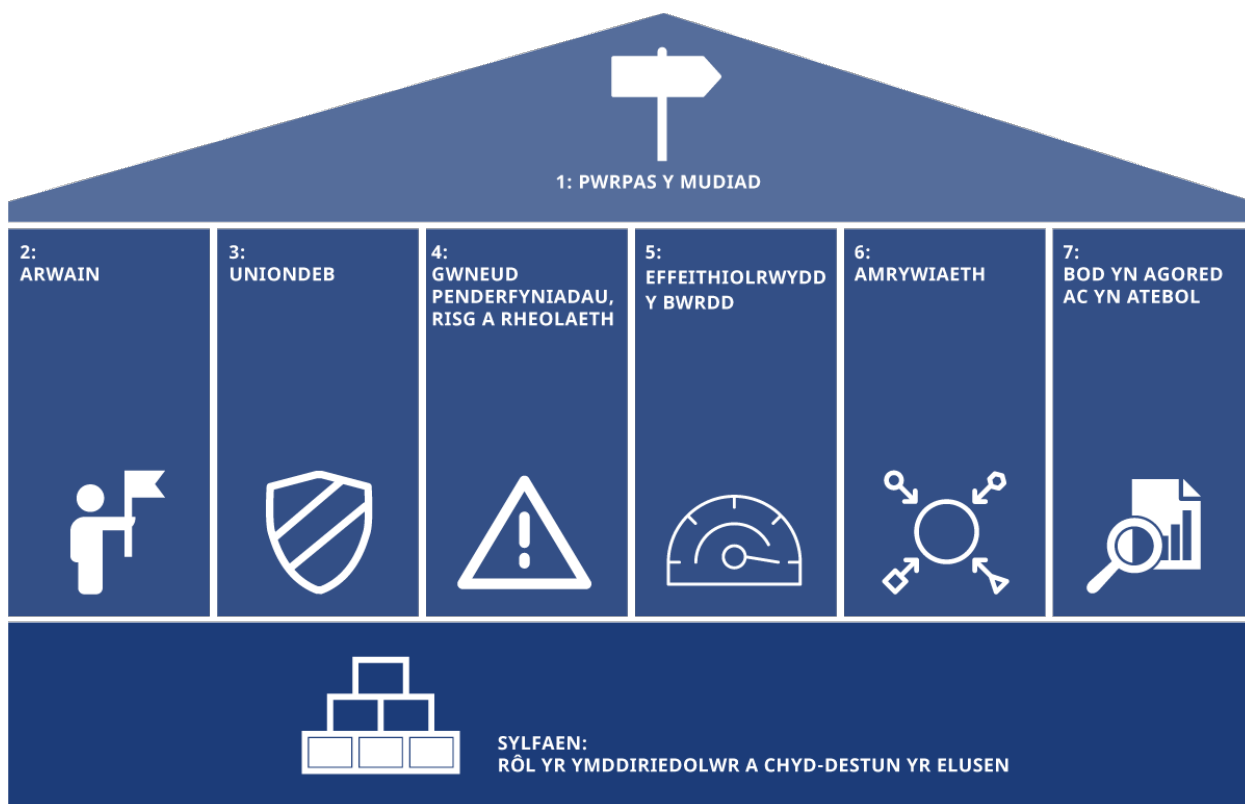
1: PWRPAS Y MUDIAD

2:
ARWAIN

3:
UNIONDEB

4:
GWNEUD PENDERFYNIADAU, RISG A RHEOLAETH

5:
EFFEITHIOLRWYDD Y BWRDD

6:
AMRYWIAETH

7:
BOD YN AGORED AC YN ATEBOL

SYLFAEN:
RÔL YR YMDDIRIEDOLWR A CHYD-DESTUN YR ELUSEN